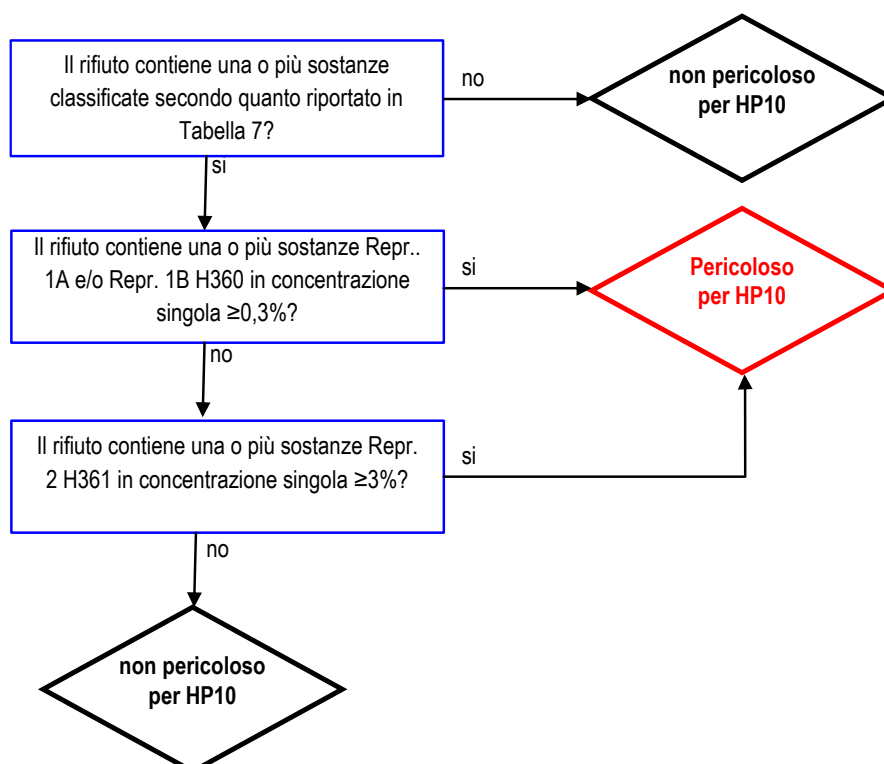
Il rifiuto contiene una o più sostanze classificate secondo quanto riportato in Tabella 7?

no

non pericoloso per HP10

si

Il rifiuto contiene una o più sostanze Repr.. 1A e/o Repr. 1B H360 in concentrazione singola ≥0,3%?

si

Pericoloso per HP10

no

Il rifiuto contiene una o più sostanze Repr. 2 H361 in concentrazione singola ≥3%?

si

no

non pericoloso per HP10